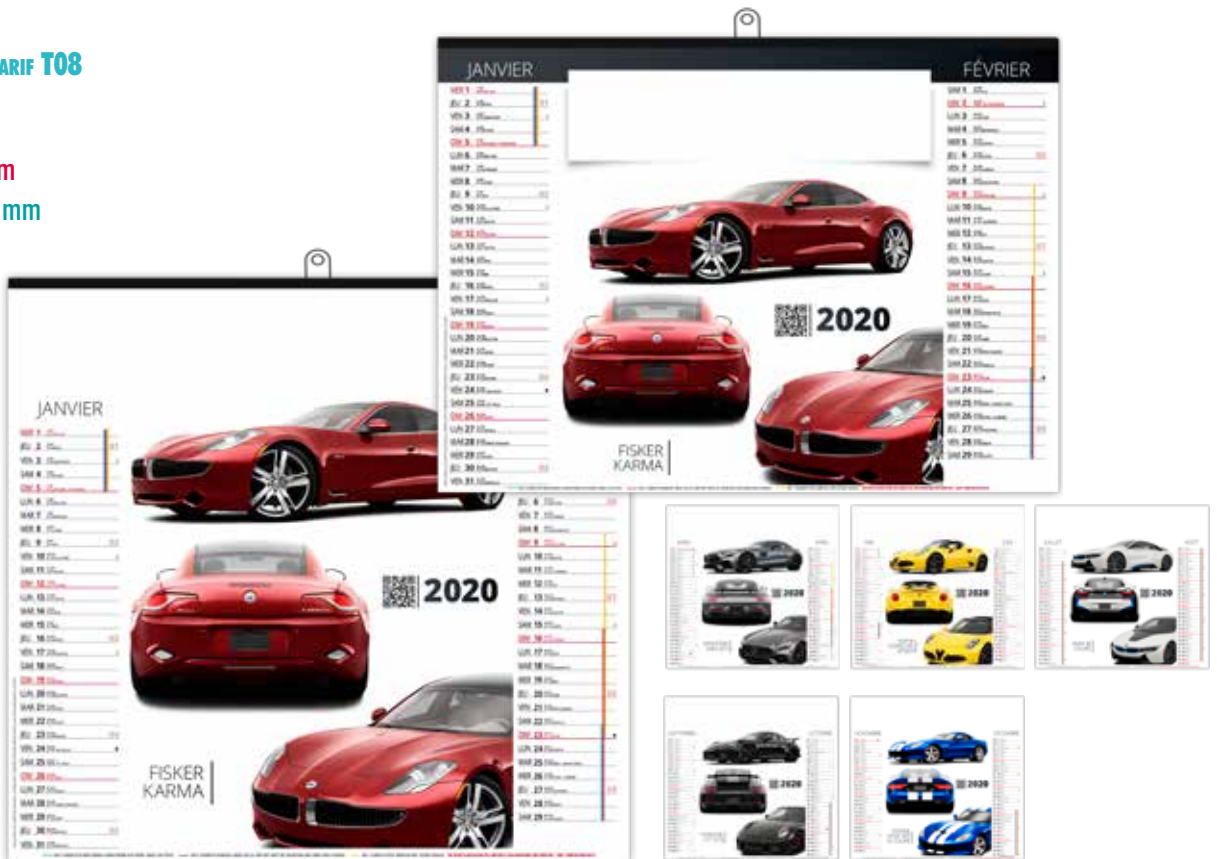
ARIF T08

m

mm

JANVIER

FÉVRIER

VEN 1

JEU 2

VEN 3

SAM 4

DIM 5

LUN 6

MAR 7

MER 8

JEU 9

VEN 10

SAM 11

DIM 12

LUN 13

MAR 14

MER 15

JEU 16

VEN 17

SAM 18

DIM 19

LUN 20

MAR 21

MER 22

JEU 23

VEN 24

SAM 25

DIM 26

LUN 27

MAR 28

MER 29

JEU 30

VEN 31

2020

FISKER KARMA

JANVIER

2020

FISKER KARMA

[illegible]